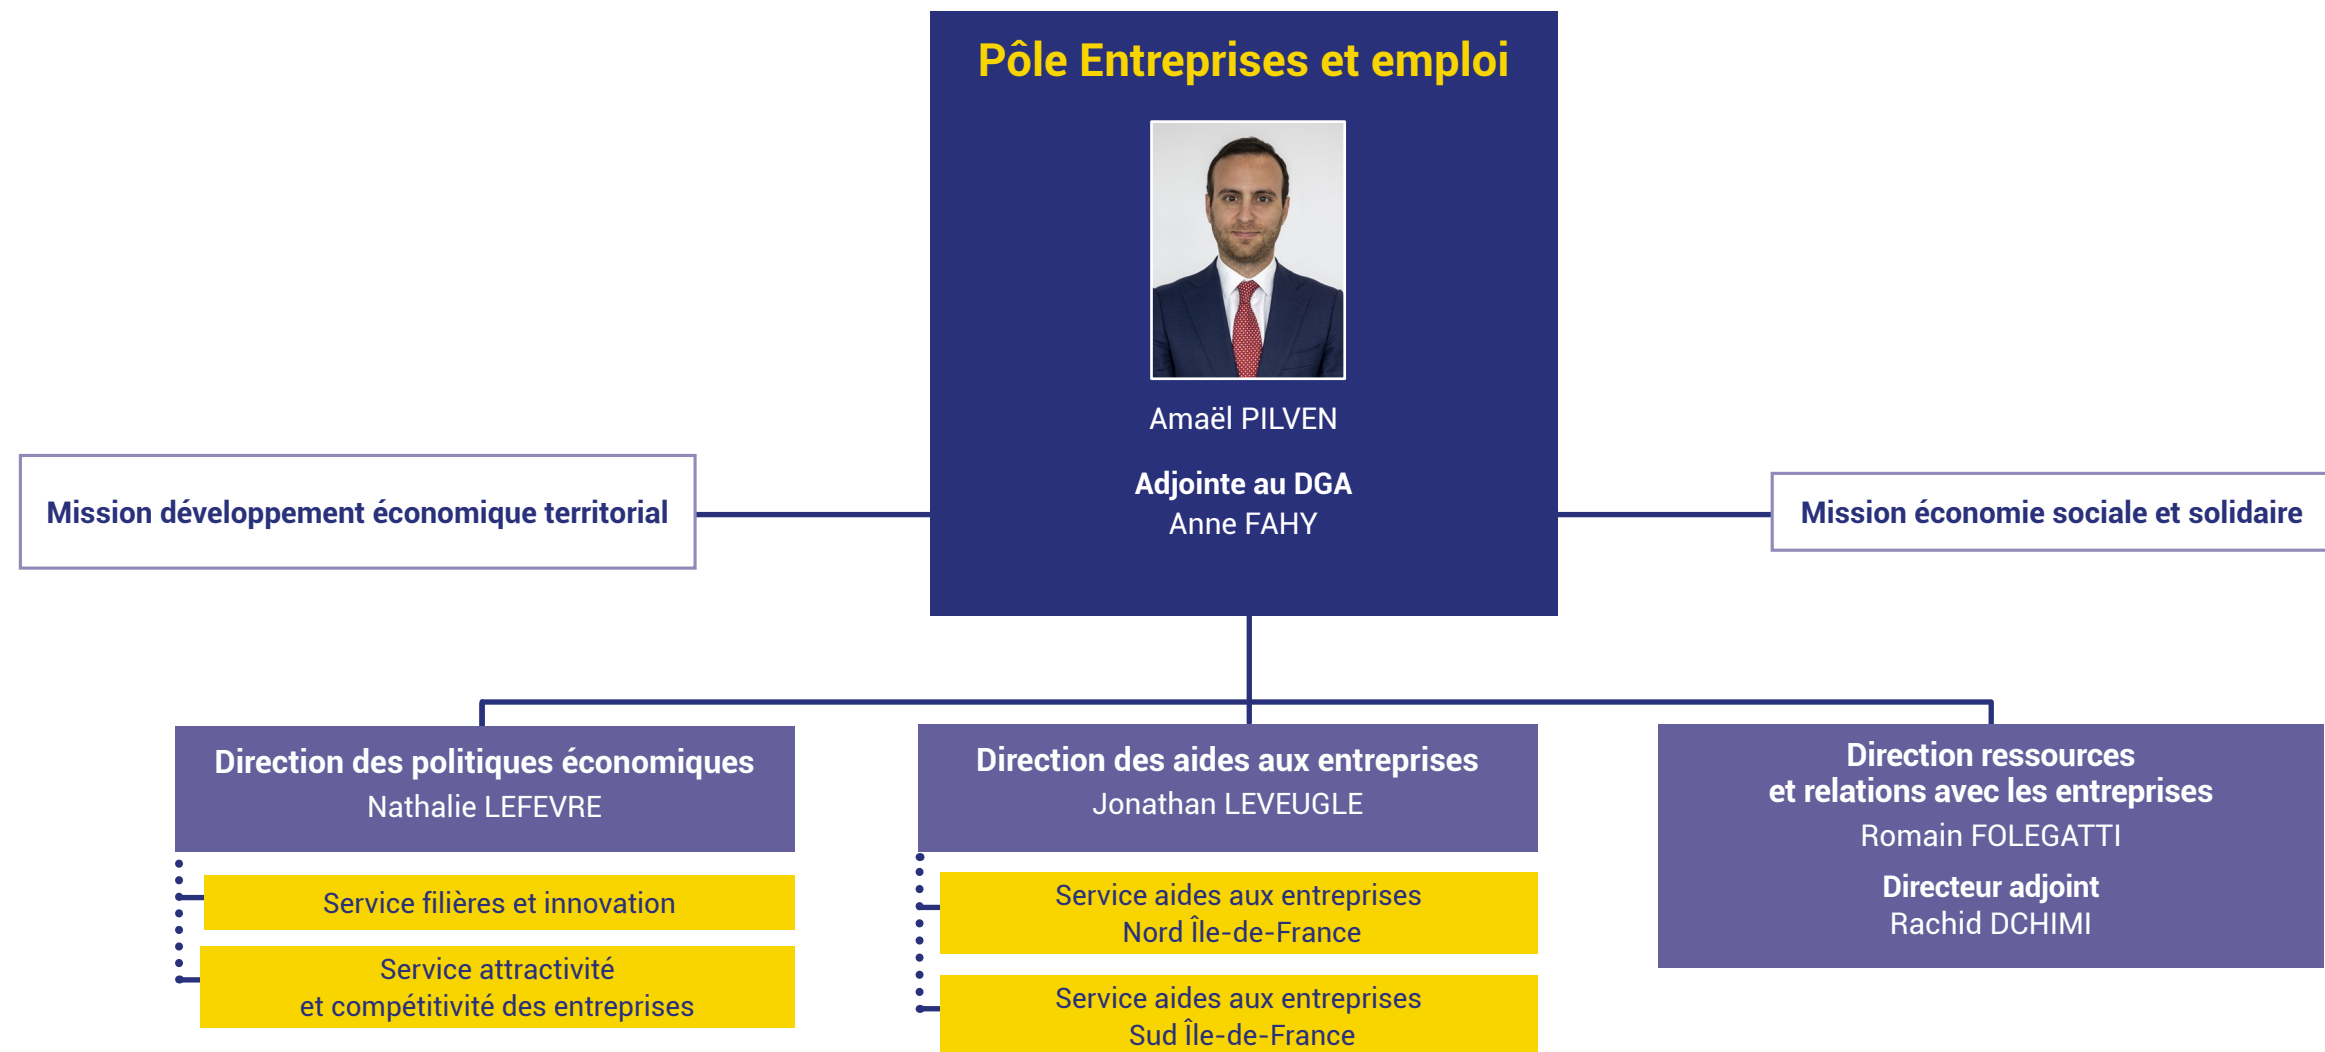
Pôle Entreprises et emploi

Amaël PILVEN

Adjointe au DGA
Anne FAHY

Mission développement économique territorial

Mission économie sociale et solidaire

Direction des politiques économiques
Nathalie LEFEVRE

Service filières et innovation

Service attractivité et compétitivité des entreprises

Direction des aides aux entreprises
Jonathan LEVEUGLE

Service aides aux entreprises Nord Île-de-France

Service aides aux entreprises Sud Île-de-France

Direction ressources et relations avec les entreprises
Romain FOLEGATTI

Directeur adjoint
Rachid DCHIMI